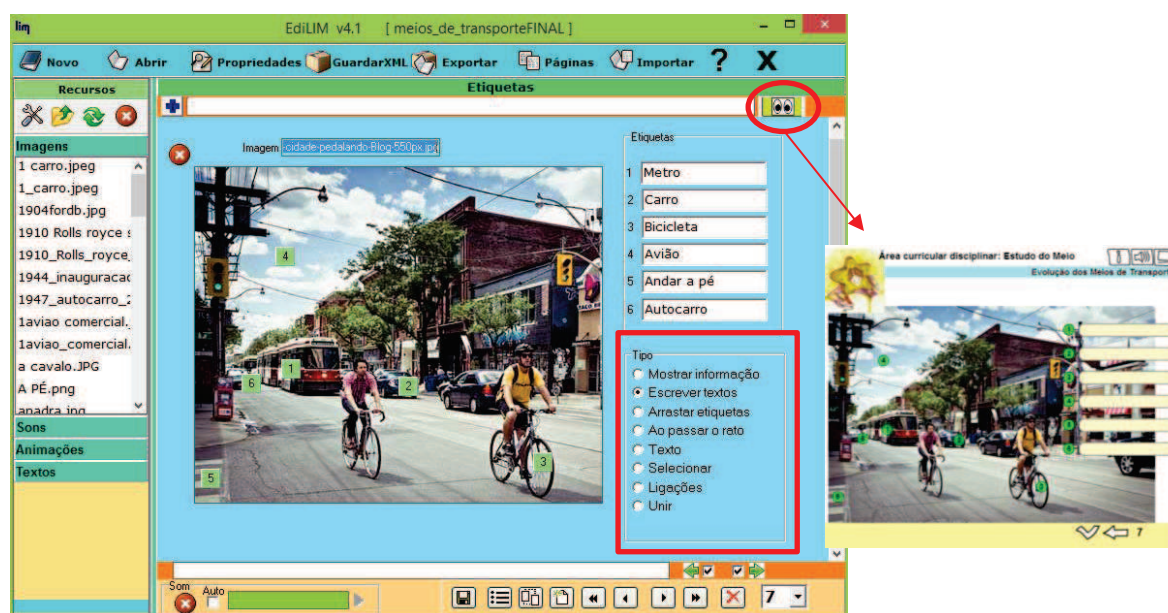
lim EdiLIM v4.1 [ meios_de_transporteFINAL ]

Novo Abrir Propriedades GuardarXML Exportar Páginas Importar ? X

Recursos

Imagens
1 carro.jpeg
1_carro.jpeg
1904fordb.jpg
1910 Rolls royce s
1910_Rolls_royce_
1944_inauguracao
1947_autocarro_2
1aviao comercial._
1aviao_comercial.
a cavalo.JPG
A PÉ.png
anadra.jpg
Sons
Animações
Textos

Etiquetas

Imagem -cidade-pedalando-Blog-550px.jpg

4
6 1 2
3
5

Etiquetas
1 Metro
2 Carro
3 Bicicleta
4 Avião
5 Andar a pé
6 Autocarro

Tipo
Mostrar informação
Escrever textos
Arrastar etiquetas
Ao passar o rato
Texto
Selecionar
Ligações
Unir

Som
Auto

7

Área curricular disciplinar: Estudo do Meio
Evolução dos Meios de Transport

4

7